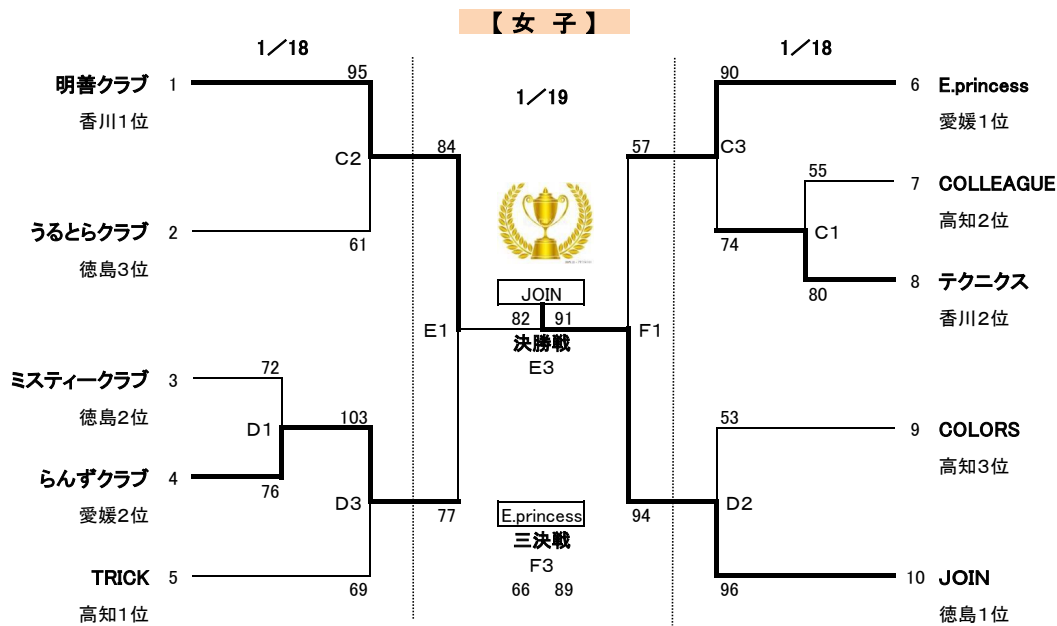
【 女 子 】

1／18

明善クラブ 1
香川1位

95
C2
61

うるとらクラブ 2
徳島3位

ミスティークラブ 3
徳島2位

72
D1
76
103
D3
69

らんずクラブ 4
愛媛2位

TRICK 5
高知1位

84
E1
77

1／19

JOIN
82 91
決勝戦
E3

E.princess
三決戦
F3
66 89

57
F1
94

1／18

90
C3
74
55
C1
80

6 E.princess
愛媛1位

7 COLLEAGUE
高知2位

8 テクニクス
香川2位

53
D2
96

9 COLORS
高知3位

10 JOIN
徳島1位